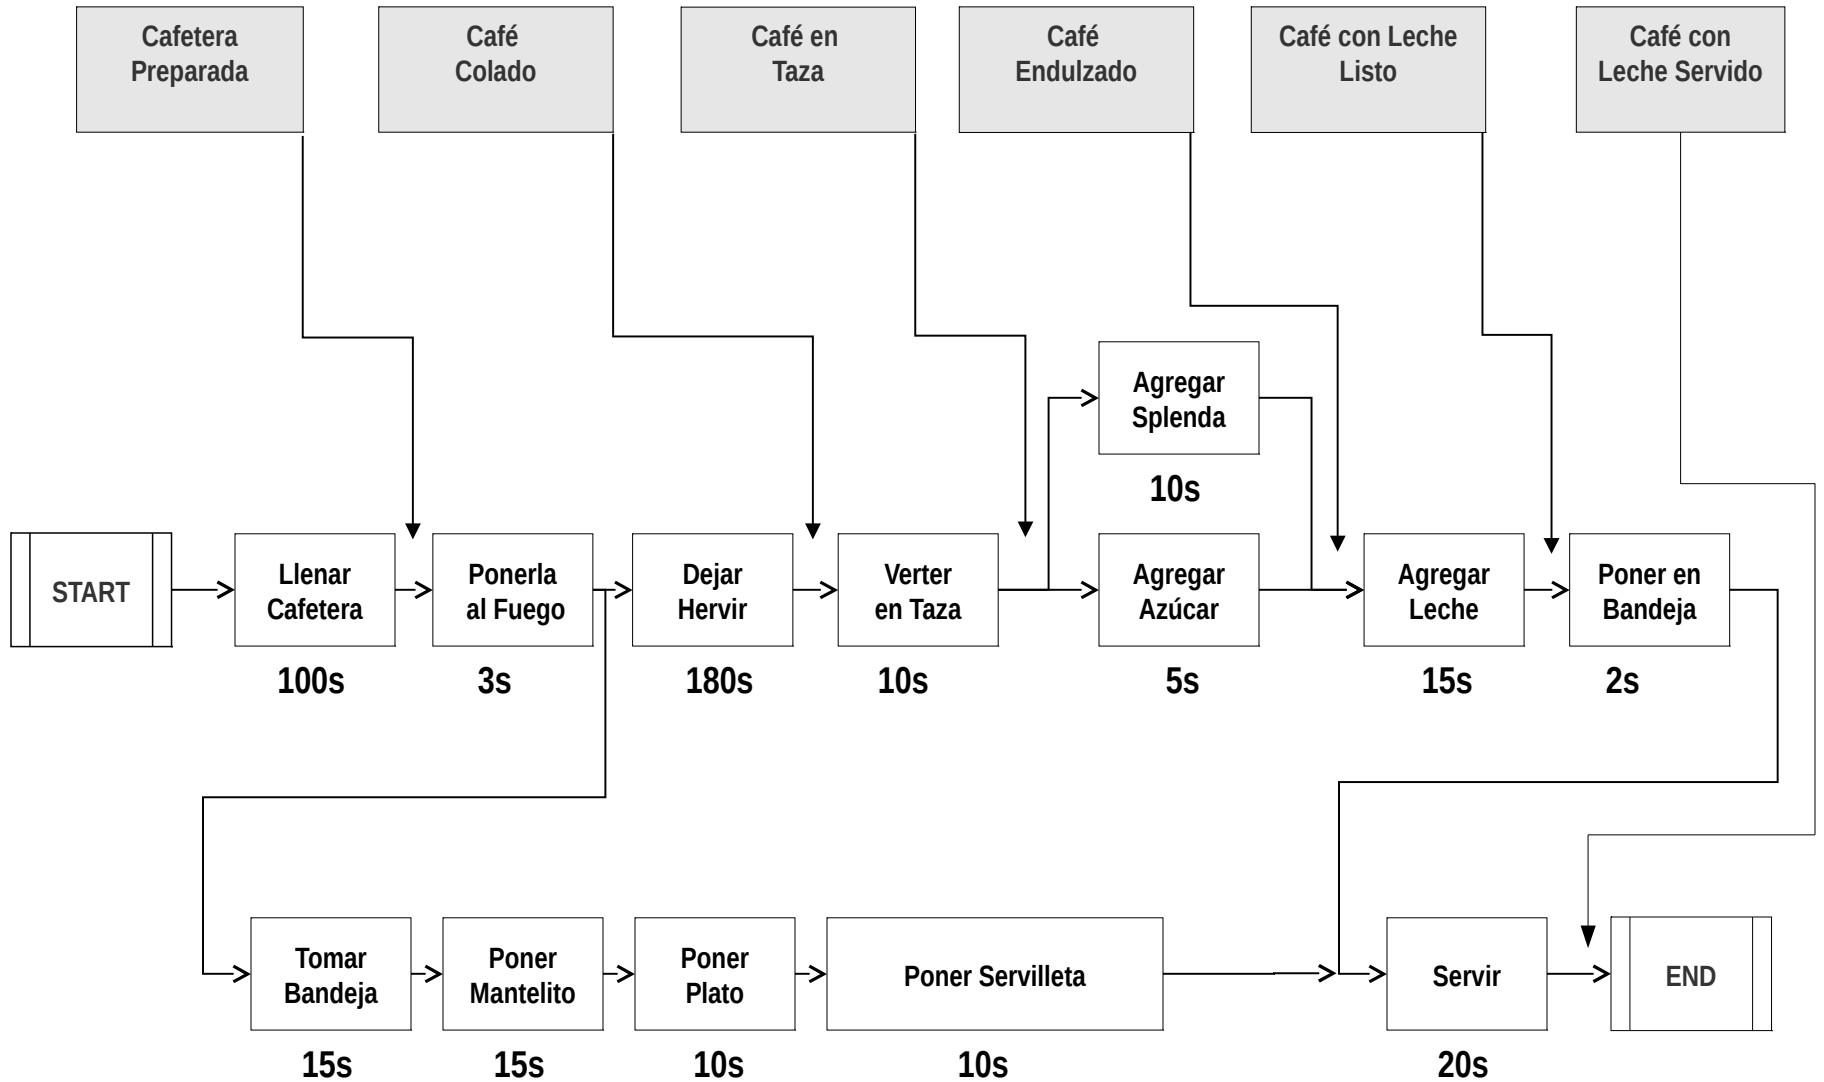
Cafetera Preparada

Café Colado

Café en Taza

Café Endulzado

Café con Leche Listo

Café con Leche Servido

START

Llenar Cafetera
100s

Ponerla al Fuego
3s

Dejar Hervir
180s

Verter en Taza
10s

Agregar Splenda
10s

Agregar Azúcar
5s

Agregar Leche
15s

Poner en Bandeja
2s

Tomar Bandeja
15s

Poner Mantelito
15s

Poner Plato
10s

Poner Servilleta
10s

Servir
20s

END